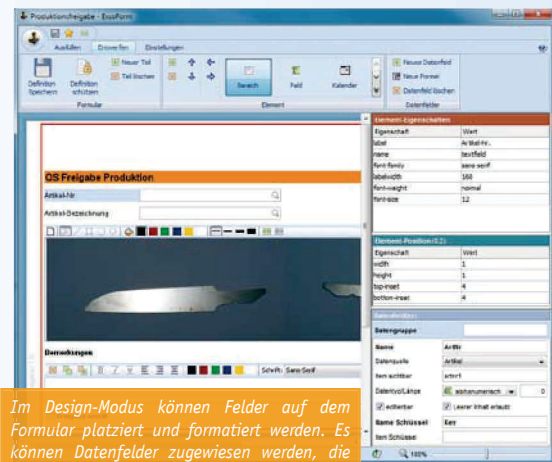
Produktionsfreigabe - ExcoForm

Ausfüllen Entwerfen Einstellungen

Definition Speichern
Definition schützen
Neuer Teil
Teil löschen
Formular

Bereich
Feld
Kalender
Element

Neues Datenfeld
Neue Format
Datenfeld löschen
Datenfelder

QS Freigabe Produktion

Artikel-Nr
Artikel-Bezeichnung

Element-Eigenschaften

| Eigenschaft | Wert |
|---|---|
| label | Artikel-Nr. |
| name | textfeld |
| font-family | sans-serif |
| labelwidth | 160 |
| font-weight | normal |
| font-size | 12 |

Element-Position (0,2)

| Eigenschaft | Wert |
|---|---|
| width | 1 |
| height | 1 |
| top-inset | 4 |
| bottom-inset | 4 |

Datengruppe

Name: ArtNr
Datenquelle: Artikel
Item achtbar: artnr1
Datentyp/Länge: alphanumerisch 0
Achtbar
Leerer Inhalt erlaubt
Name Schlüssel: Key
Item Schlüssel

Schrift: Sans-Serif

100%

Im Design-Modus können Felder auf dem Formular platziert und formatiert werden. Es können Datenfelder zugewiesen werden, die